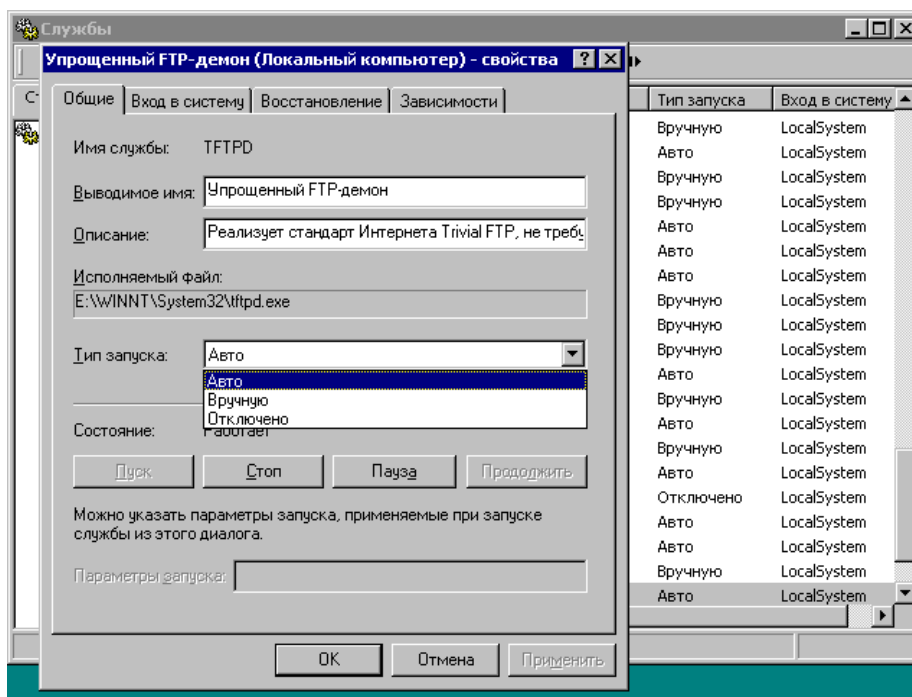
Службы

Упрощенный FTP-демон (Локальный компьютер) - свойства

Общие | Вход в систему | Восстановление | Зависимости

Имя службы: TFTPD

Выводимое имя: Упрощенный FTP-демон

Описание: Реализует стандарт Интернета Trivial FTP, не требу

Исполняемый файл:
E:\WINNT\System32\tftpd.exe

Тип запуска: Авто

Авто
Вручную
Отключено

Состояние: Работает

Пуск | Стоп | Пауза | Продолжить

Можно указать параметры запуска, применяемые при запуске службы из этого диалога.

Параметры запуска:

OK | Отмена | Применить

| Тип запуска | Вход в систему |
|---|---|
| Вручную | LocalSystem |
| Авто | LocalSystem |
| Вручную | LocalSystem |
| Вручную | LocalSystem |
| Авто | LocalSystem |
| Авто | LocalSystem |
| Авто | LocalSystem |
| Вручную | LocalSystem |
| Вручную | LocalSystem |
| Вручную | LocalSystem |
| Авто | LocalSystem |
| Вручную | LocalSystem |
| Авто | LocalSystem |
| Вручную | LocalSystem |
| Авто | LocalSystem |
| Отключено | LocalSystem |
| Авто | LocalSystem |
| Авто | LocalSystem |
| Вручную | LocalSystem |
| Авто | LocalSystem |